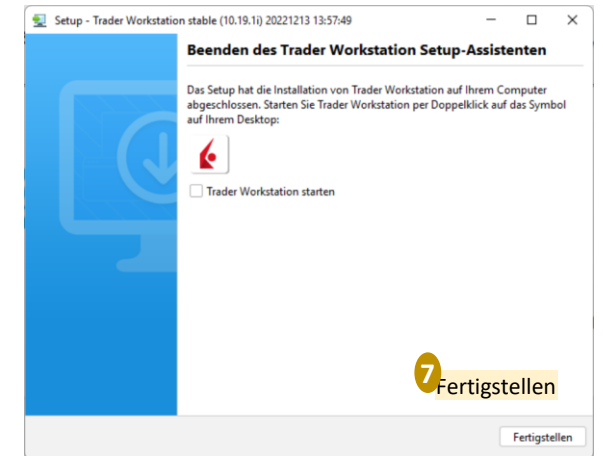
Setup - Trader Workstation stable (10.19.1i) 20221213 13:57:49

Beenden des Trader Workstation Setup-Assistenten

Das Setup hat die Installation von Trader Workstation auf Ihrem Computer abgeschlossen. Starten Sie Trader Workstation per Doppelklick auf das Symbol auf Ihrem Desktop:

Trader Workstation starten

7 Fertigstellen

Fertigstellen